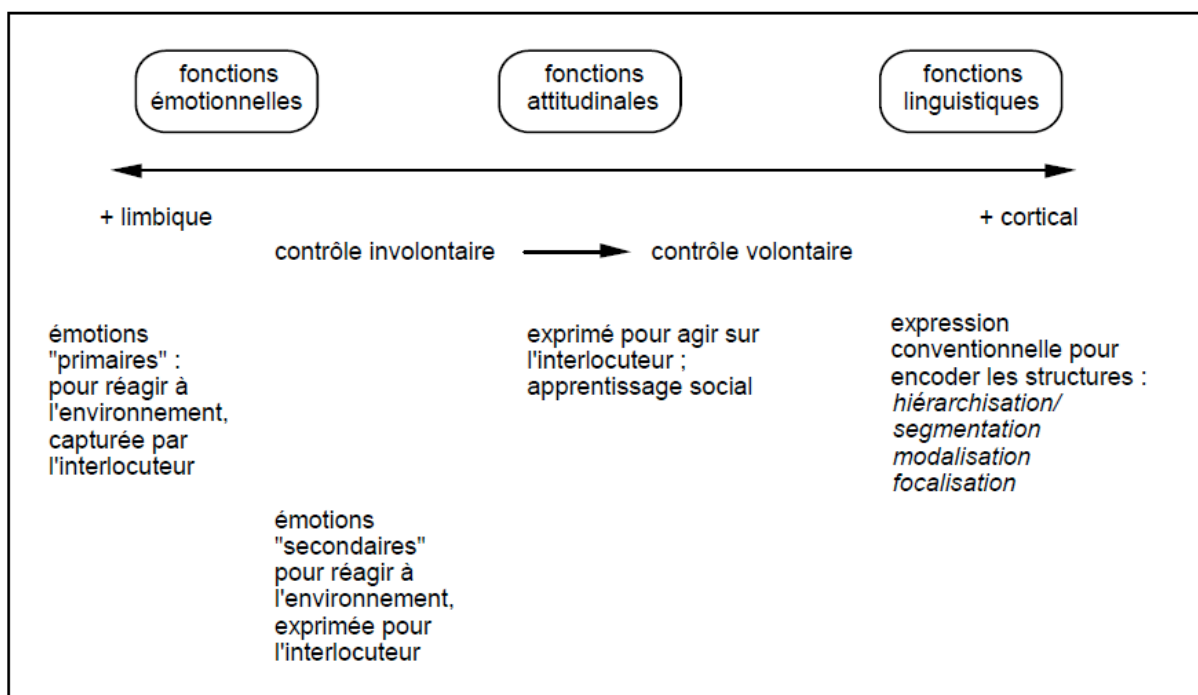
fonctions émotionnelles

fonctions attitudinales

fonctions linguistiques

+ limbique

+ cortical

contrôle involontaire

contrôle volontaire

émotions "primaires" : pour réagir à l'environnement, capturée par l'interlocuteur

exprimé pour agir sur l'interlocuteur ; apprentissage social

expression conventionnelle pour encoder les structures : *hiérarchisation/ segmentation modalisation focalisation*

émotions "secondaires" pour réagir à l'environnement, exprimée pour l'interlocuteur